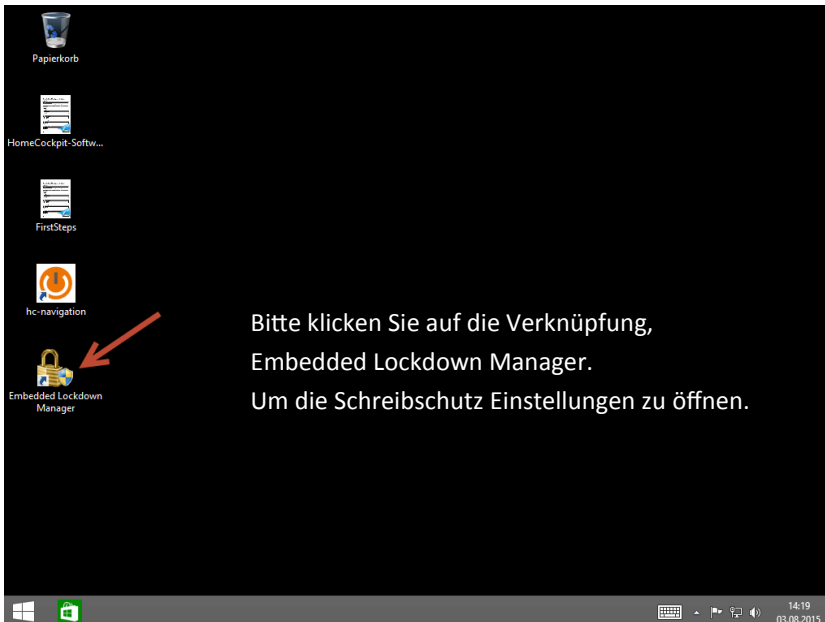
Papierkorb

HomeCockpit-Softw...

FirstSteps

hc-navigation

Embedded Lockdown Manager

Bitte klicken Sie auf die Verknüpfung,
Embedded Lockdown Manager.
Um die Schreibschutz Einstellungen zu öffnen.

14:19
03.08.2015